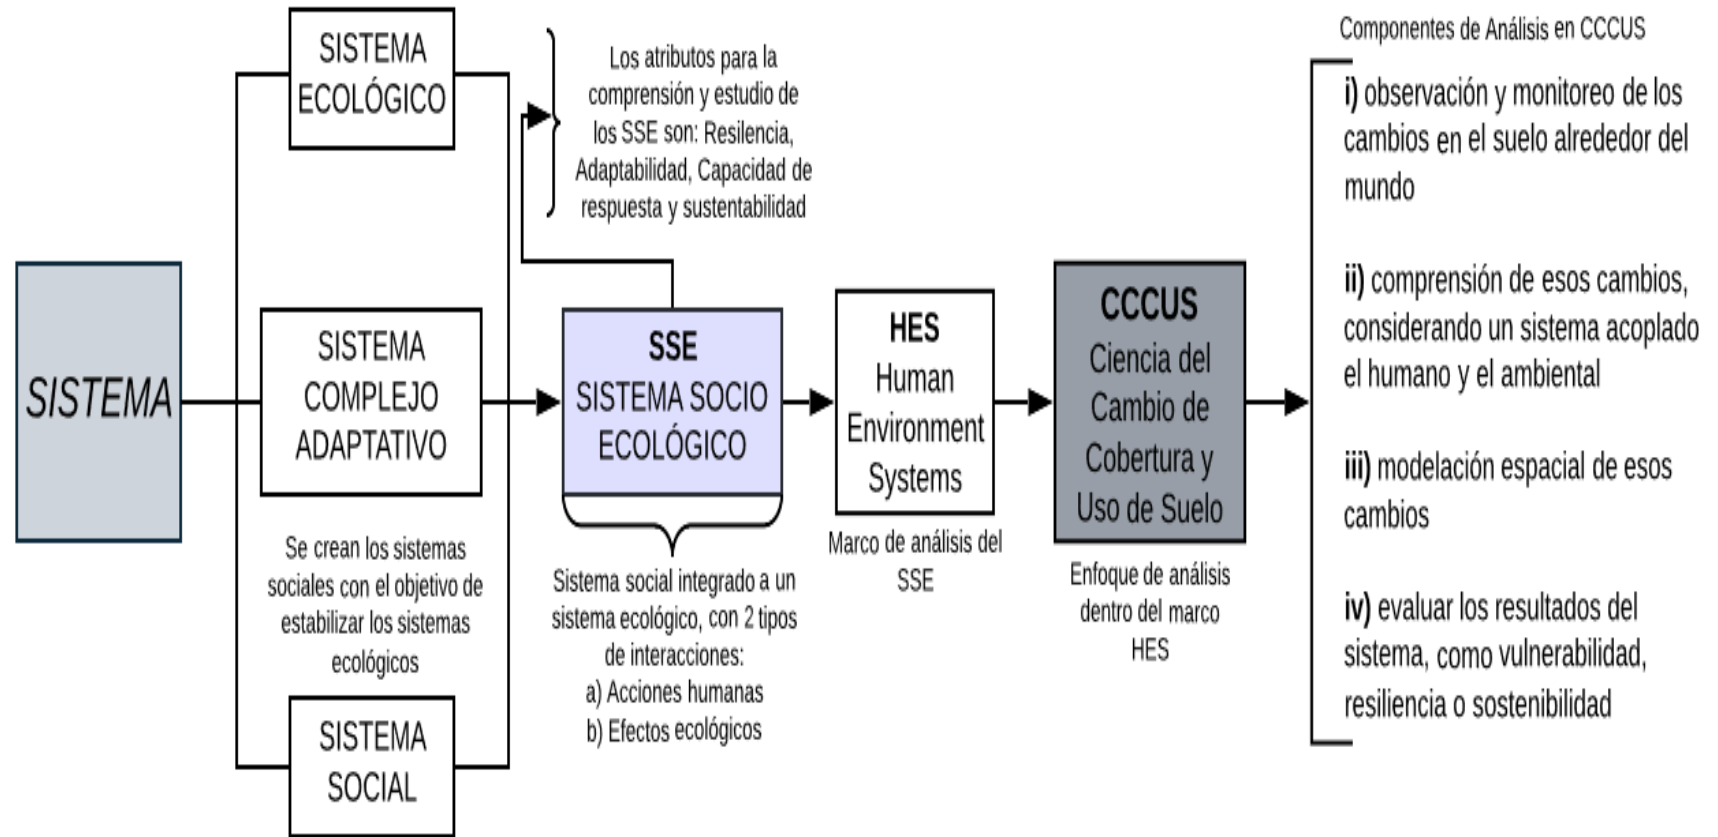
SISTEMA

SISTEMA ECOLÓGICO

SISTEMA COMPLEJO ADAPTATIVO

Se crean los sistemas sociales con el objetivo de estabilizar los sistemas ecológicos

SISTEMA SOCIAL

Los atributos para la comprensión y estudio de los SSE son: Resilencia, Adaptabilidad, Capacidad de respuesta y sustentabilidad

SSE
SISTEMA SOCIO ECOLÓGICO

Sistema social integrado a un sistema ecológico, con 2 tipos de interacciones:
a) Acciones humanas
b) Efectos ecológicos

HES
Human Environment Systems

Marco de análisis del SSE

CCCUS
Ciencia del Cambio de Cobertura y Uso de Suelo

Enfoque de análisis dentro del marco HES

Componentes de Análisis en CCCUS

i) observación y monitoreo de los cambios en el suelo alrededor del mundo

ii) comprensión de esos cambios, considerando un sistema acoplado el humano y el ambiental

iii) modelación espacial de esos cambios

iv) evaluar los resultados del sistema, como vulnerabilidad, resiliencia o sostenibilidad